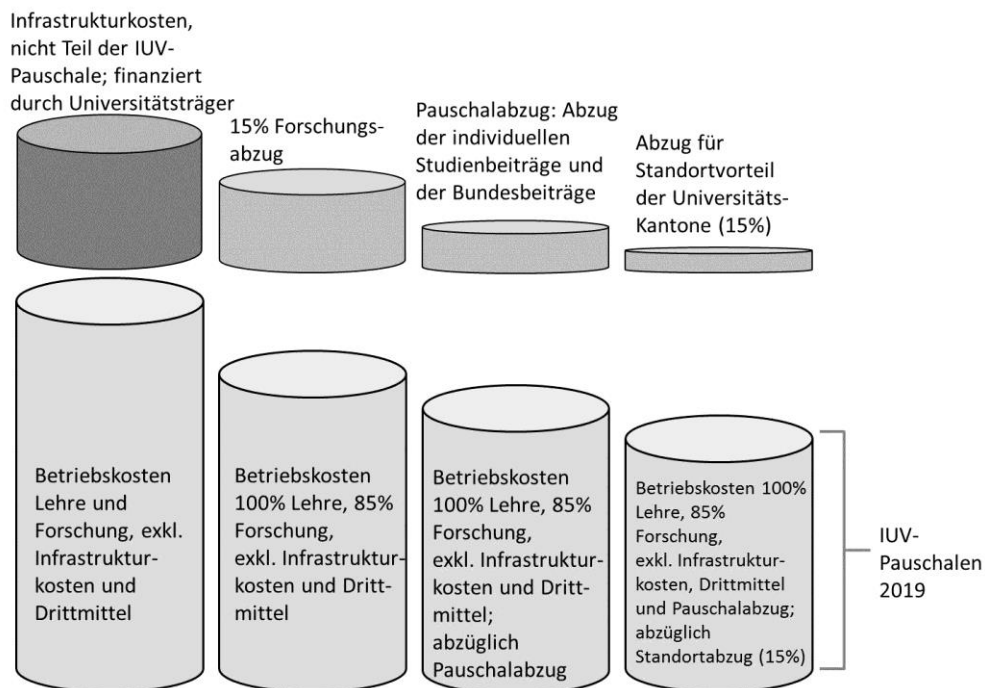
Infrastrukturkosten, nicht Teil der IUV-Pauschale; finanziert durch Universitätsträger

15% Forschungsabzug

Pauschalabzug: Abzug der individuellen Studienbeiträge und der Bundesbeiträge

Abzug für Standortvorteil der Universitäts-Kantone (15%)

Betriebskosten Lehre und Forschung, exkl. Infrastrukturkosten und Drittmittel

Betriebskosten 100% Lehre, 85% Forschung, exkl. Infrastrukturkosten und Drittmittel

Betriebskosten 100% Lehre, 85% Forschung, exkl. Infrastrukturkosten und Drittmittel; abzüglich Pauschalabzug

Betriebskosten 100% Lehre, 85% Forschung, exkl. Infrastrukturkosten, Drittmittel und Pauschalabzug; abzüglich Standortabzug (15%)

IUV-Pauschalen 2019